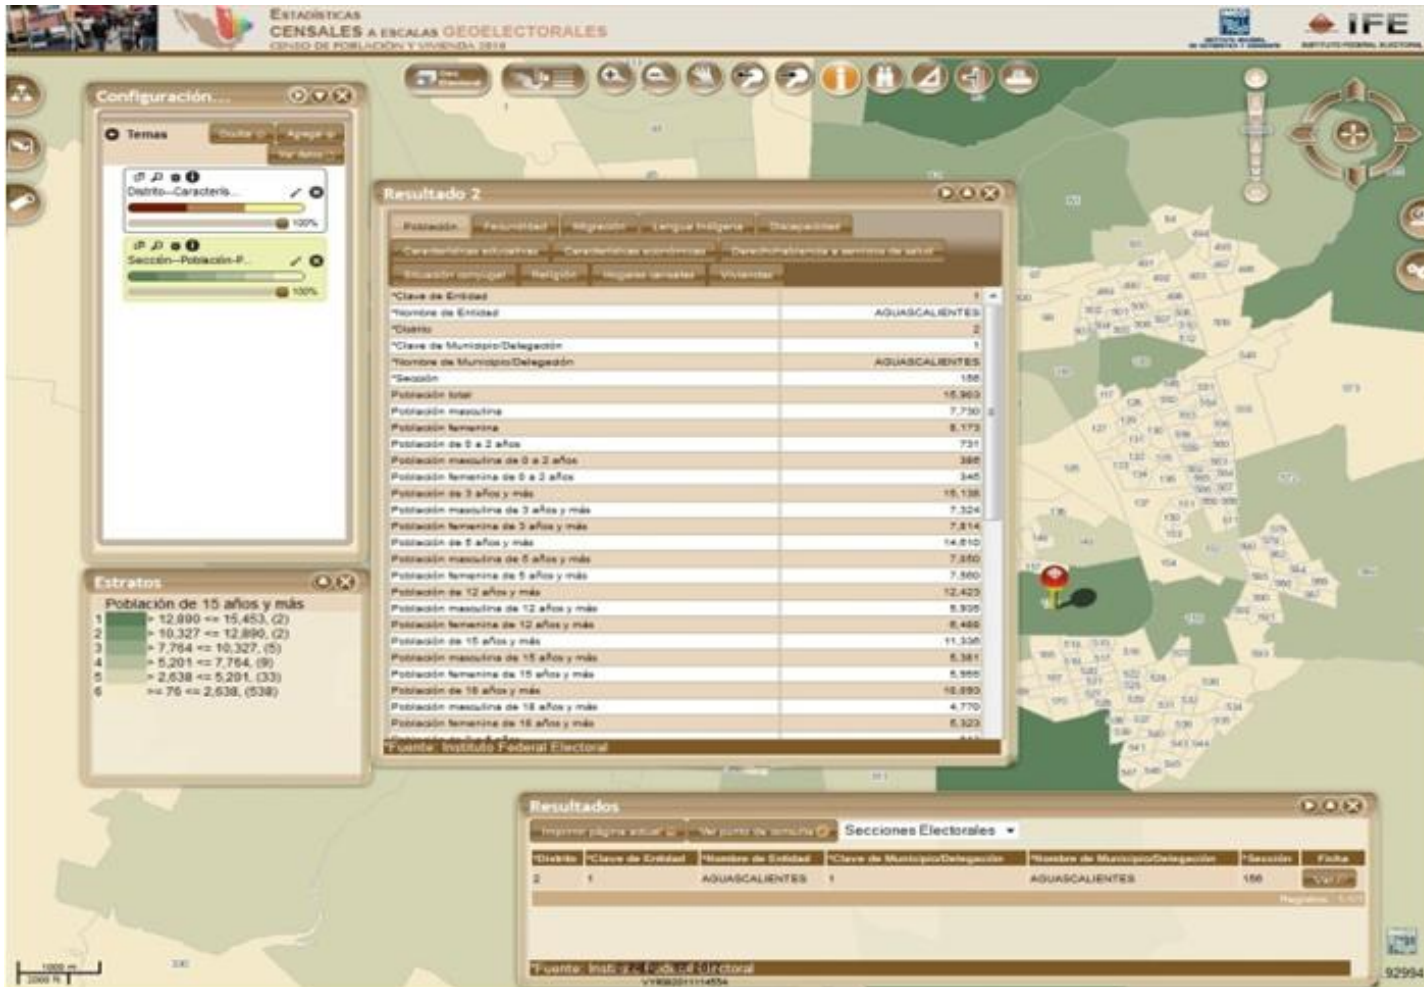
ESTADÍSTICAS
CENSALES A ESCALAS GEOELECTORALES
CENSO DE POBLACIÓN Y VIVIENDA 2010

IFE
INSTITUTO FEDERAL ELECTORAL

Configuración...
Temas
Ocultar
Agregar
Ver datos
Distrito--Caracterís...
100%
Sección--Población-P...
100%

Resultado 2
Población
Fecundidad
Migración
Lengua Indígena
Discapacidad
Características educativas
Características económicas
Derechohabiencia a servicios de salud
Situación conyugal
Religión
Hogares censales
Viviendas

| | |
|---|---|
| *Clave de Entidad | 1 |
| *Nombre de Entidad | AGUASCALIENTES |
| *Distrito | 2 |
| *Clave de Municipio/Delegación | 1 |
| *Nombre de Municipio/Delegación | AGUASCALIENTES |
| *Sección | 156 |
| Población total | 15,903 |
| Población masculina | 7,730 |
| Población femenina | 8,173 |
| Población de 0 a 2 años | 731 |
| Población masculina de 0 a 2 años | 386 |
| Población femenina de 0 a 2 años | 345 |
| Población de 3 años y más | 15,138 |
| Población masculina de 3 años y más | 7,324 |
| Población femenina de 3 años y más | 7,814 |
| Población de 5 años y más | 14,610 |
| Población masculina de 5 años y más | 7,050 |
| Población femenina de 5 años y más | 7,560 |
| Población de 12 años y más | 12,423 |
| Población masculina de 12 años y más | 5,935 |
| Población femenina de 12 años y más | 6,488 |
| Población de 15 años y más | 11,336 |
| Población masculina de 15 años y más | 5,381 |
| Población femenina de 15 años y más | 5,955 |
| Población de 18 años y más | 10,093 |
| Población masculina de 18 años y más | 4,770 |
| Población femenina de 18 años y más | 5,323 |

Fuente: Instituto Federal Electoral

Estratos
Población de 15 años y más
1 > 12,890 <= 15,453, (2)
2 > 10,327 <= 12,890, (2)
3 > 7,764 <= 10,327, (5)
4 > 5,201 <= 7,764, (9)
5 > 2,638 <= 5,201, (33)
6 >= 76 <= 2,638, (538)

Resultados
Imprimir página actual
Ver punto de consulta
Secciones Electorales

| *Distrito | *Clave de Entidad | *Nombre de Entidad | *Clave de Municipio/Delegación | *Nombre de Municipio/Delegación | *Sección | Ficha |
|---|---|---|---|---|---|---|
| 2 | 1 | AGUASCALIENTES | 1 | AGUASCALIENTES | 156 | Ver |

Fuente: Instituto Federal Electoral

1000 m
2000 ft
92994